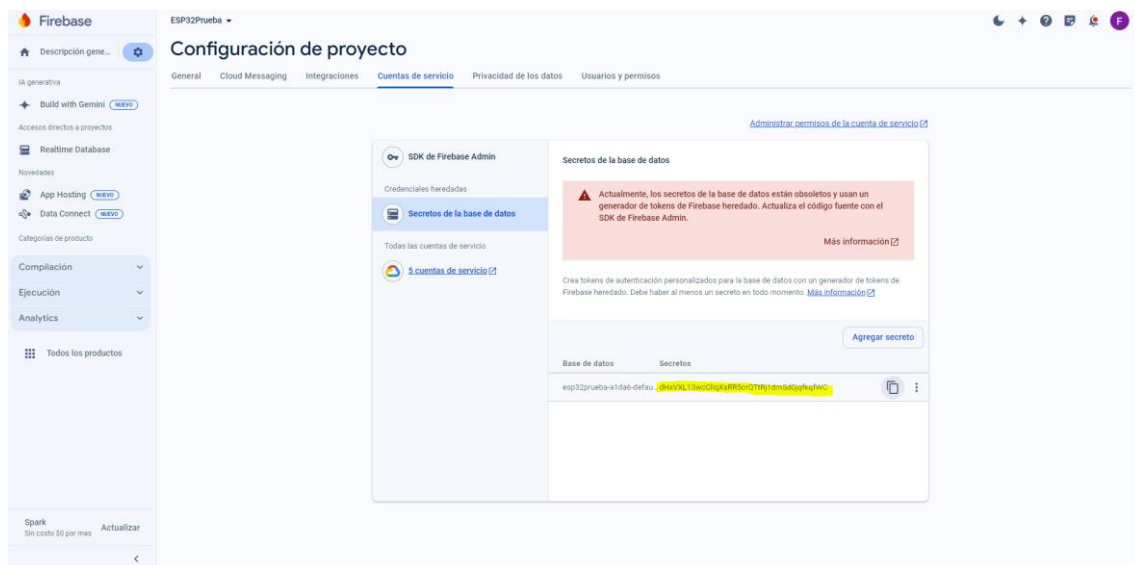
Firebase

Descripción gene...

IA generativa

Build with Gemini NUEVO

Accesos directos a proyectos

Realtime Database

Novedades

App Hosting NUEVO

Data Connect NUEVO

Categorías de producto

Compilación

Ejecución

Analytics

Todos los productos

Spark
Sin costo $0 por mes

Actualizar

ESP32Prueba

F

Configuración de proyecto

General Cloud Messaging Integraciones Cuentas de servicio Privacidad de los datos Usuarios y permisos

Administrar permisos de la cuenta de servicio

SDK de Firebase Admin

Credenciales heredadas

Secretos de la base de datos

Todas las cuentas de servicio

5 cuentas de servicio

Secretos de la base de datos

Actualmente, los secretos de la base de datos están obsoletos y usan un generador de tokens de Firebase heredado. Actualiza el código fuente con el SDK de Firebase Admin.

Más información

Crea tokens de autenticación personalizados para la base de datos con un generador de tokens de Firebase heredado. Debe haber al menos un secreto en todo momento. Más información

Agregar secreto

| Base de datos | Secretos |
|---|---|
| esp32prueba-a1da6-defau... | dHxVXL13wcChqXsRR5crQTtRj1dm6d0jqfkqfWC |